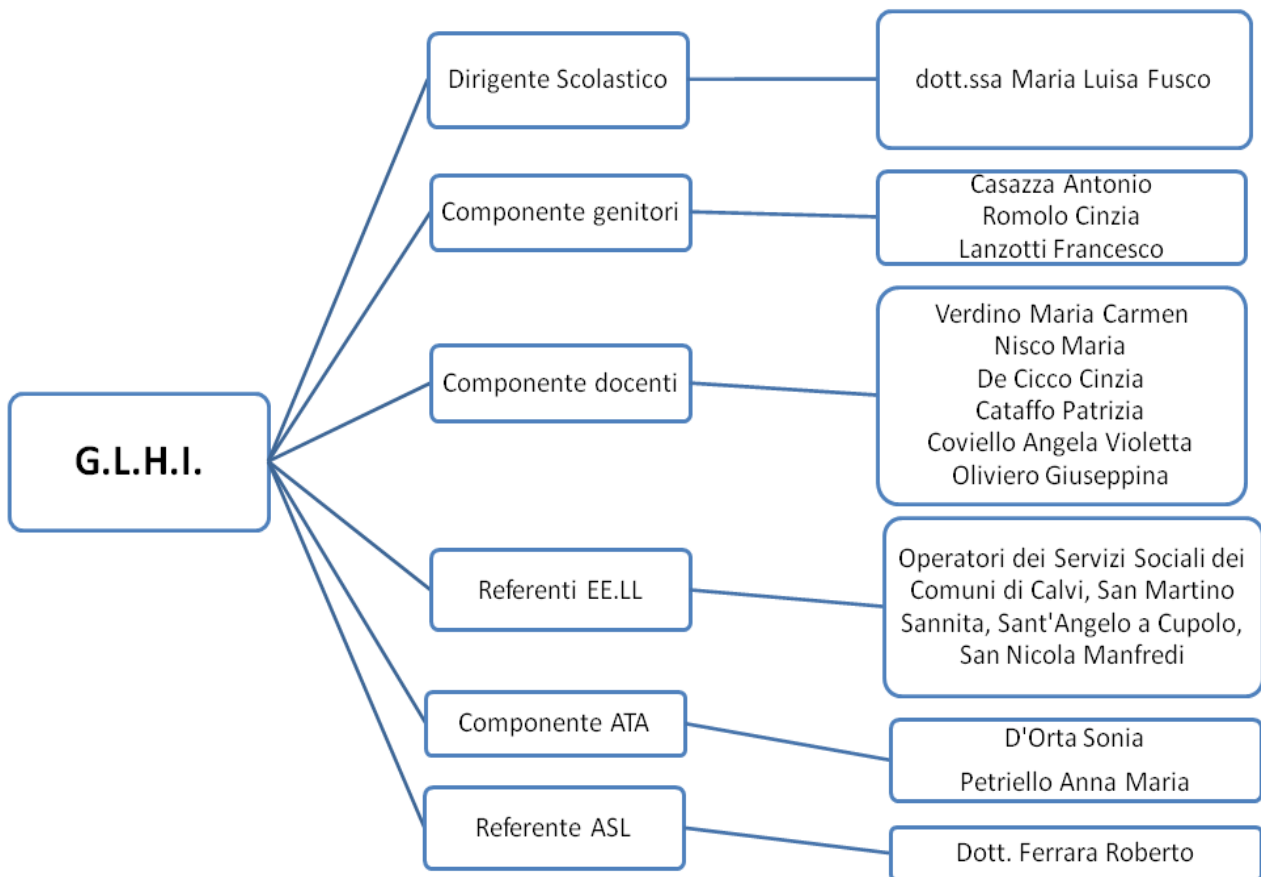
G.L.H.I.

Dirigente Scolastico

dott.ssa Maria Luisa Fusco

Componente genitori

Casazza Antonio
Romolo Cinzia
Lanzotti Francesco

Componente docenti

Verdino Maria Carmen
Nisco Maria
De Cicco Cinzia
Cataffo Patrizia
Coviello Angela Violetta
Oliviero Giuseppina

Referenti EE.LL

Operatori dei Servizi Sociali dei Comuni di Calvi, San Martino Sannita, Sant'Angelo a Cupolo, San Nicola Manfredi

Componente ATA

D'Orta Sonia
Petriello Anna Maria

Referente ASL

Dott. Ferrara Roberto